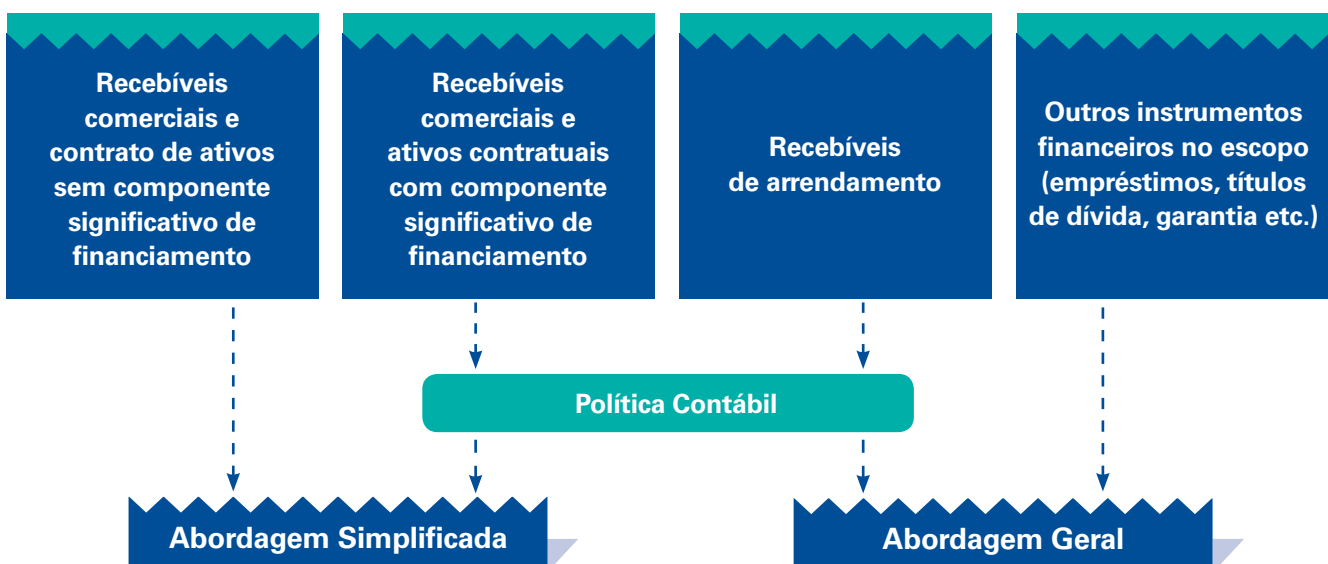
Recebíveis comerciais e contrato de ativos sem componente significativo de financiamento

Recebíveis comerciais e ativos contratuais com componente significativo de financiamento

Recebíveis de arrendamento

Outros instrumentos financeiros no escopo (empréstimos, títulos de dívida, garantia etc.)

Política Contábil

Abordagem Simplificada

Abordagem Geral